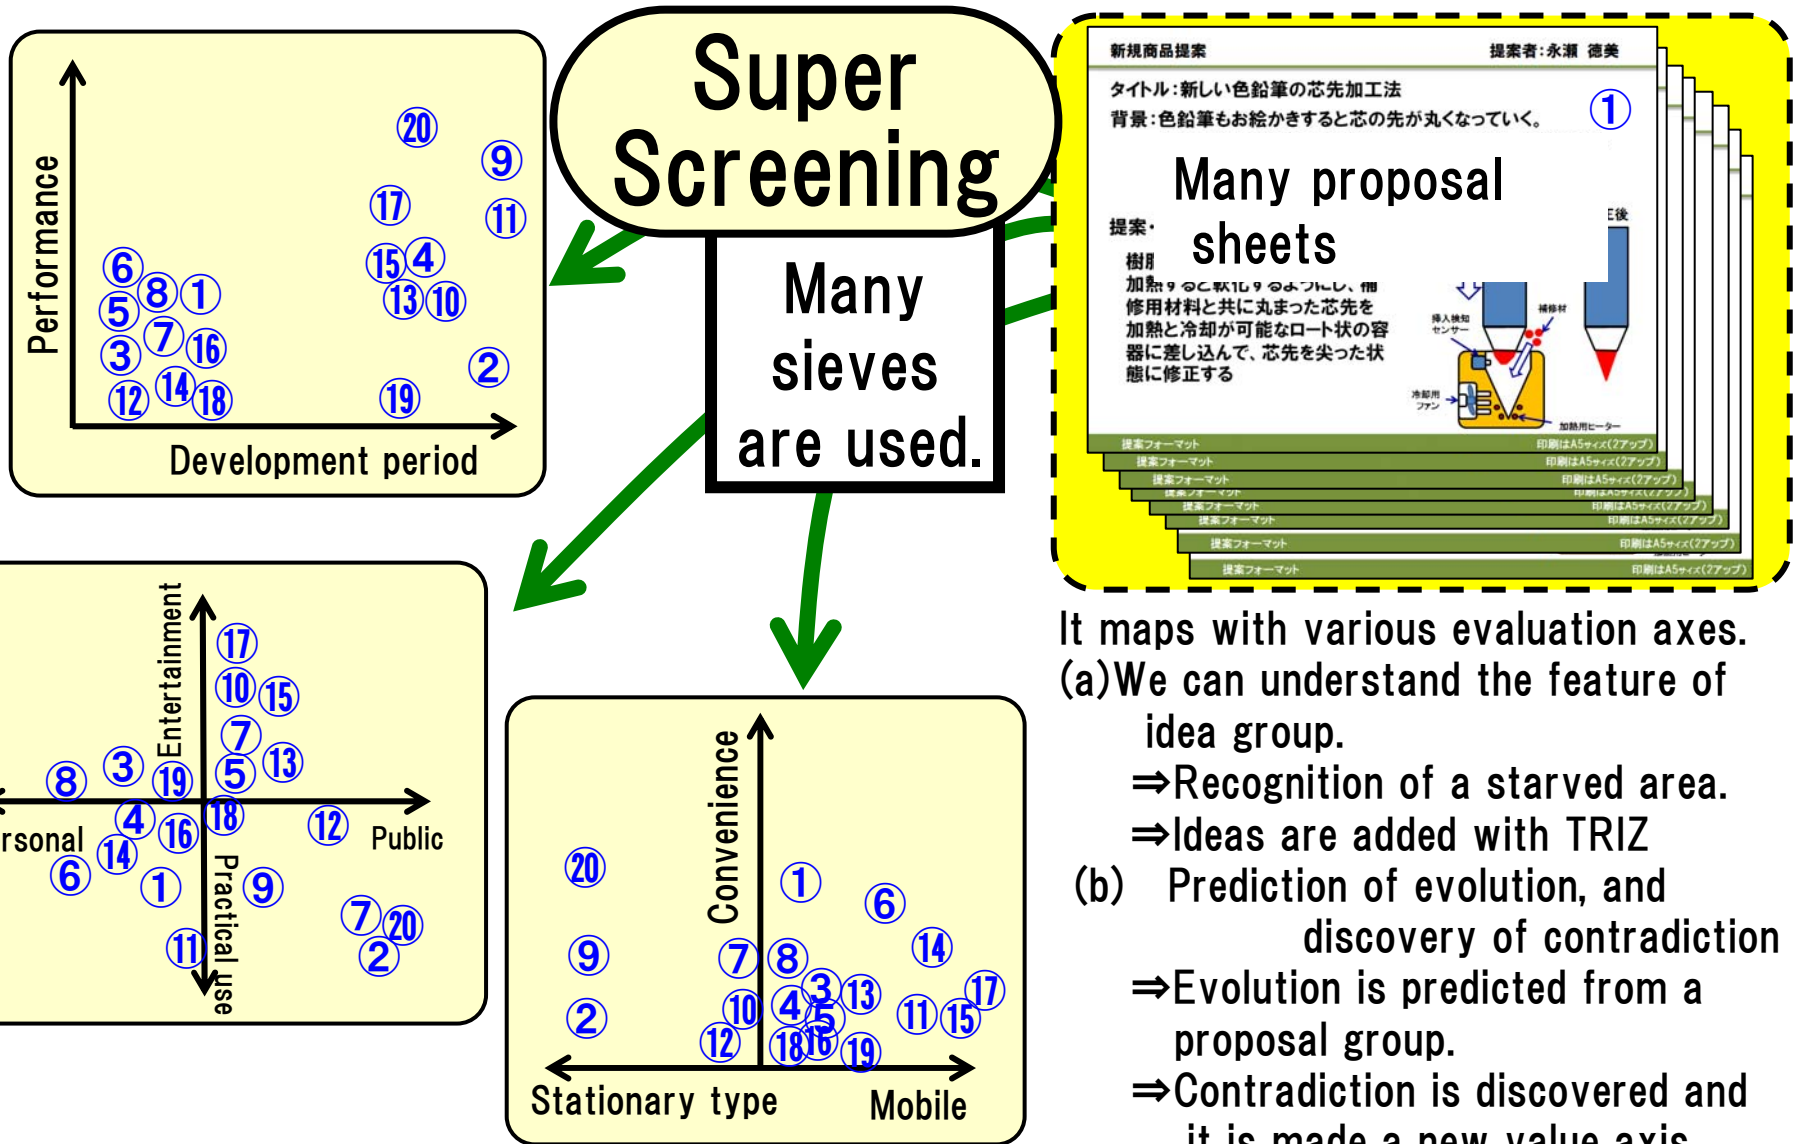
Performance

⑳ ⑨ ⑰ ⑪ ⑥ ⑮④ ⑧① ⑬⑩ ⑤ ⑦⑯ ③ ② ⑫⑭⑱ ⑲

Development period

Super Screening

Many sieves are used.

新規商品提案 提案者:永瀬 德美

タイトル:新しい色鉛筆の芯先加工法

背景:色鉛筆もお絵かきすると芯の先が丸くなっていく。 ①

Many proposal sheets

提案・

樹

加熱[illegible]

修用材料と共に丸まった芯先を加熱と冷却が可能なロート状の容器に差し込んで、芯先を尖った状態に修正する

提案フォーマット 印刷はA5サイズ(2アップ)

提案フォーマット 印刷はA5サイズ(2アップ)

提案フォーマット 印刷はA5サイズ(2アップ)

提案フォーマット 印刷はA5サイズ(2アップ)

提案フォーマット 印刷はA5サイズ(2アップ)

提案フォーマット 印刷はA5サイズ(2アップ)

Entertainment

⑰ ⑩⑮ ⑦ ⑧ ③ ⑲ ⑤ ⑬ ⑱ ④ ⑫ rsonal ⑯ Public ⑭ ⑥ ① ⑨ ⑦⑳ ⑪ ②

Practical use

Convenience

⑳ ① ⑥ ⑨ ⑦⑧ ⑭ ③⑬ ⑰ ② ⑩④⑤ ⑪⑮ ⑫ ⑱⑯ ⑲

Stationary type Mobile

It maps with various evaluation axes.
(a)We can understand the feature of idea group.
⇒Recognition of a starved area.
⇒Ideas are added with TRIZ
(b) Prediction of evolution, and discovery of contradiction
⇒Evolution is predicted from a proposal group.
⇒Contradiction is discovered and it is made a new value axis.